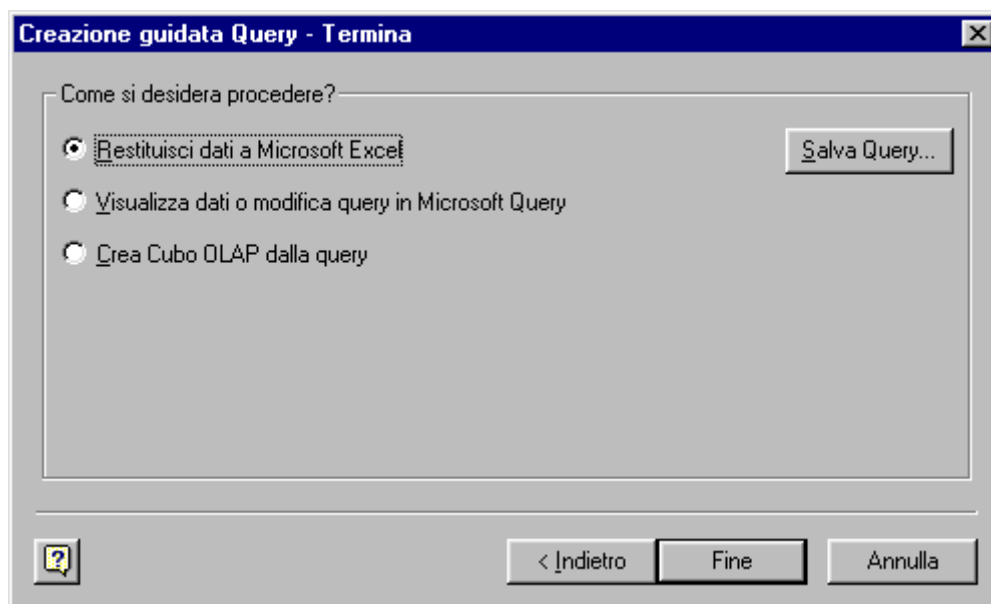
Creazione guidata Query - Termina

Come si desidera procedere?

Restituisci dati a Microsoft Excel

Salva Query...

Visualizza dati o modifica query in Microsoft Query

Crea Cubo OLAP dalla query

< Indietro

Fine

Annulla